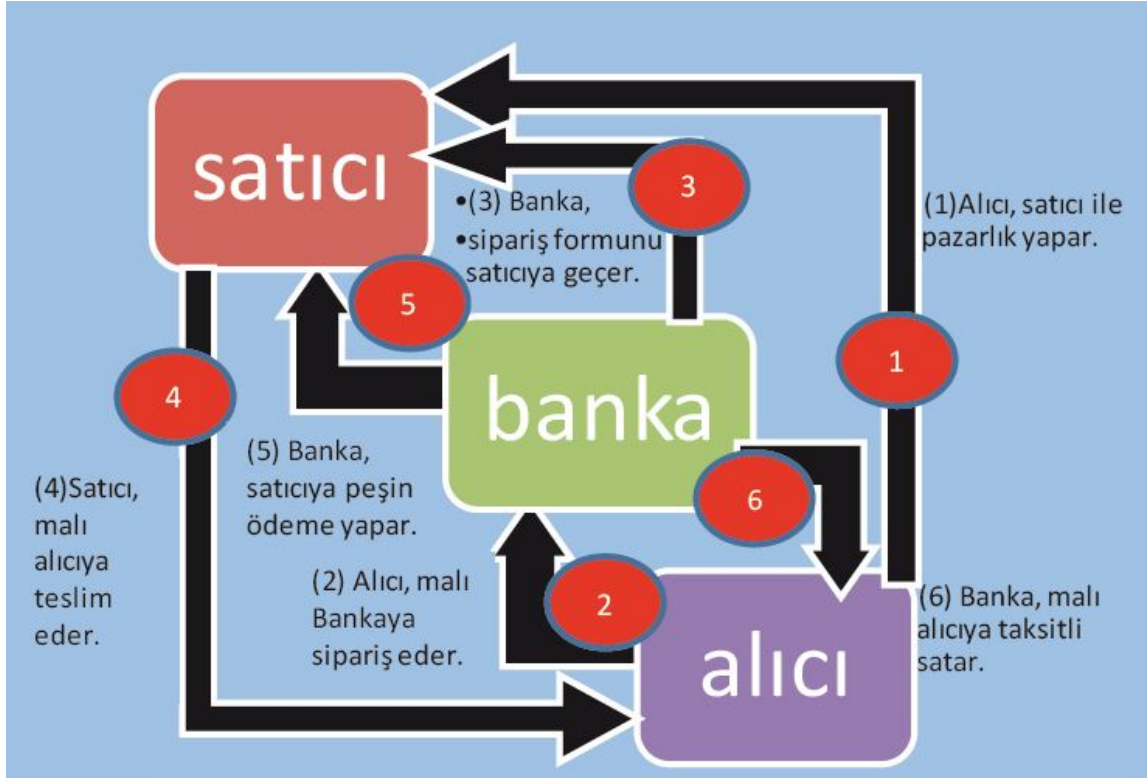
satıcı

3

•(3) Banka,
•sipariş formunu satıcıya geçer.

(1)Alıcı, satıcı ile pazarlık yapar.

5

1

4

banka

(5) Banka, satıcıya peşin ödeme yapar.

6

(4)Satıcı, malı alıcıya teslim eder.

(2) Alıcı, malı Bankaya sipariş eder.

2

(6) Banka, malı alıcıya taksitli satar.

alıcı